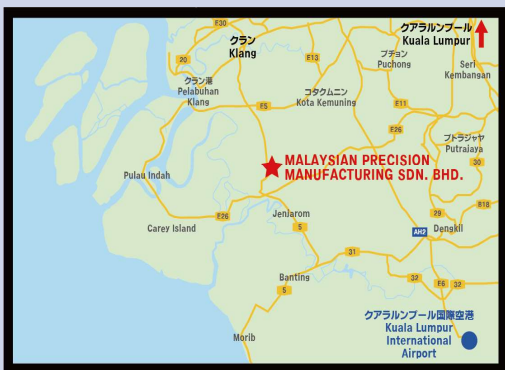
F30
クラン
Klang
クアラルンプール
Kuala Lumpur
E13
プチョン
Puchong
Seri
Kembangan
20
クラン港
Pelabuhan
Klang
E5
コタクムニン
Kota Kemuning
E11
E26
プトラジャヤ
Putrajaya
30
MALAYSIAN PRECISION
MANUFACTURING SDN. BHD.
Pulau Indah
E26
Carey Island
Jenjarom
5
29
B18
AH2
Dengkil
31
Banting
5
E6
32
クアラルンプール国際空港
Kuala Lumpur
International
Airport
Morib